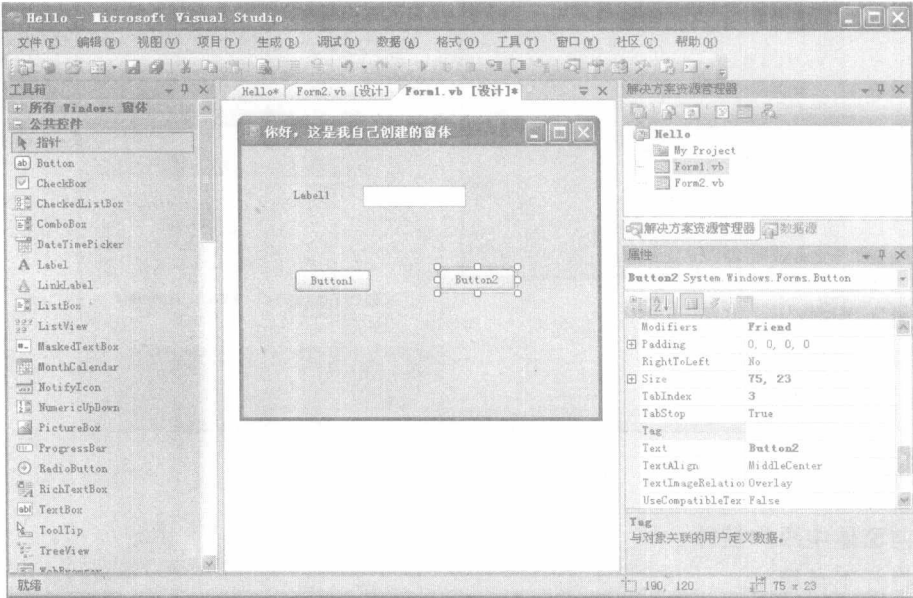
Hello - Microsoft Visual Studio

文件(F) 编辑(E) 视图(V) 项目(P) 生成(B) 调试(D) 数据(A) 格式(O) 工具(T) 窗口(W) 社区(C) 帮助(H)

工具箱
+ 所有 Windows 窗体
- 公共控件
指针
Button
CheckBox
CheckedListBox
ComboBox
DateTimePicker
Label
LinkLabel
ListBox
ListView
MaskedTextBox
MonthCalendar
NotifyIcon
NumericUpDown
PictureBox
ProgressBar
RadioButton
RichTextBox
TextBox
ToolTip
TreeView
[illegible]

Hello* Form2.vb [设计] Form1.vb [设计]*

你好，这是我自己创建的窗体

Label1

Button1

Button2

解决方案资源管理器
Hello
My Project
Form1.vb
Form2.vb

解决方案资源管理器 数据源

属性
Button2 System.Windows.Forms.Button

| | |
|---|---|
| Modifiers | Friend |
| ⊞ Padding | 0, 0, 0, 0 |
| RightToLeft | No |
| ⊞ Size | 75, 23 |
| TabIndex | 3 |
| TabStop | True |
| Tag | |
| Text | Button2 |
| TextAlign | MiddleCenter |
| TextImageRelatio | Overlay |
| UseCompatibleTex | False |

Tag
与对象关联的用户定义数据。

就绪

190, 120

75 x 23